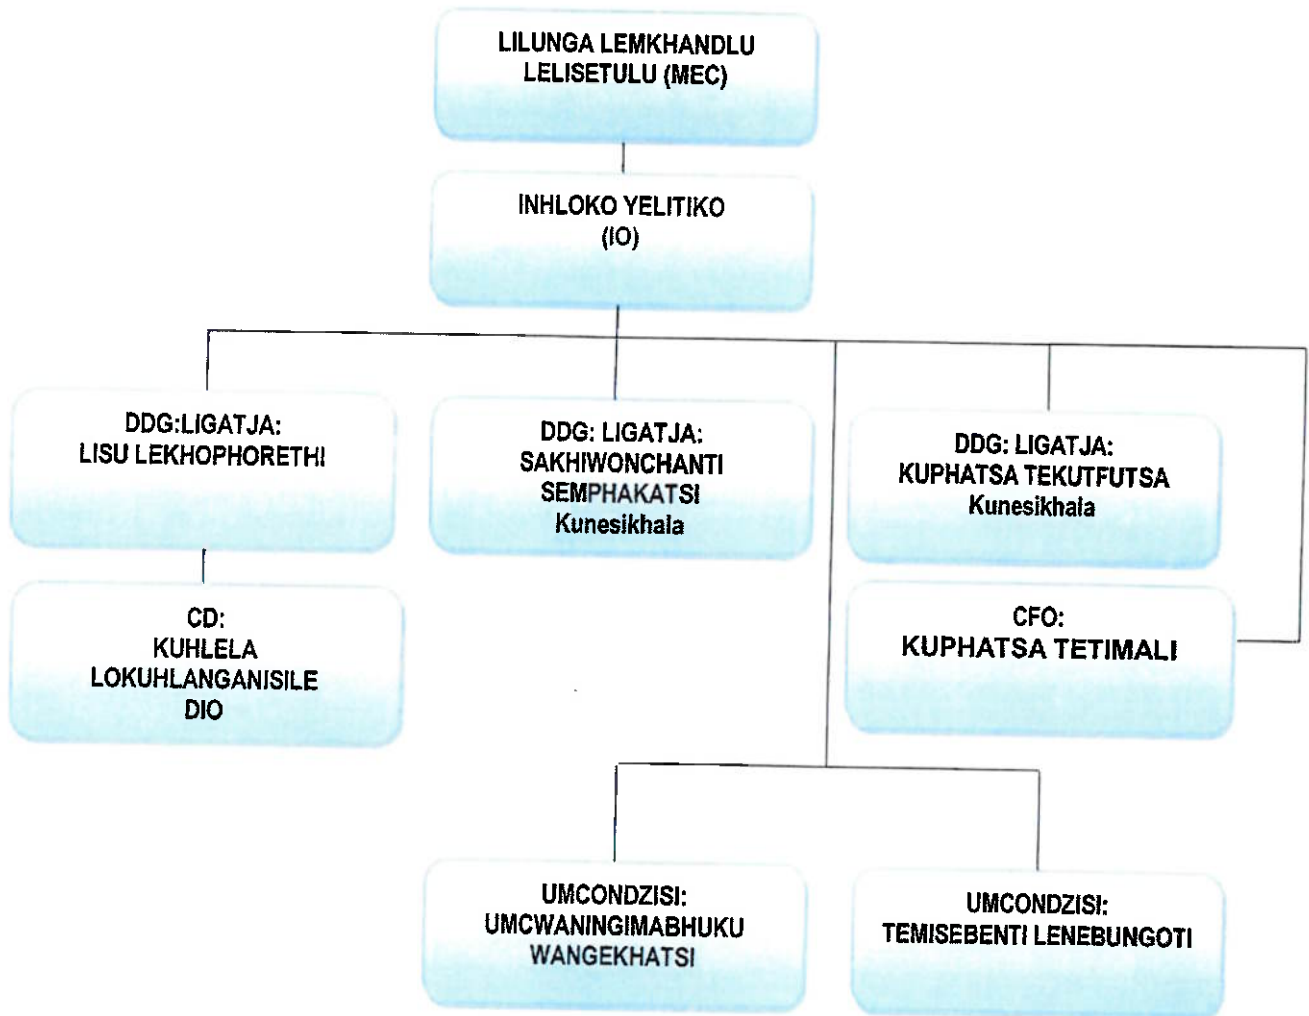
LILUNGA LEMKHANDLU LELISETULU (MEC)

INHLOKO YELITIKO (IO)

DDG:LIGATJA: LISU LEKHOPHORETHI

DDG: LIGATJA: SAKHIWONCHANTI SEMPHAKATSI Kunesikhala

DDG: LIGATJA: KUPHATSA TEKUTFUTSA Kunesikhala

CD: KUHLELA LOKUHLANGANISILE DIO

CFO: KUPHATSA TETIMALI

UMCONDZISI: UMCWANINGIMABHUKU WANGEKHATSI

UMCONDZISI: TEMISEBENTI LENEBUNGOTI